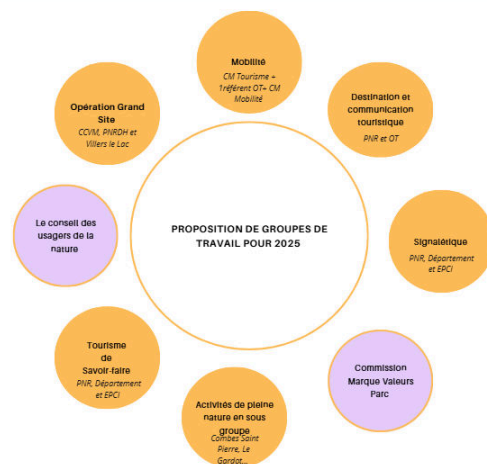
PROPOSITION DE GROUPES DE TRAVAIL POUR 2025

Mobilité
CM Tourisme + 1référent OT+ CM Mobilité

Destination et communication touristique
PNR et OT

Signalétique
PNR, Département et EPCI

Commission Marque Valeurs Parc

Activités de pleine nature en sous groupe
Combes Saint Pierre, Le Gardot...

Tourisme de Savoir-faire
PNR, Département et EPCI

Le conseil des usagers de la nature

Opération Grand Site
CCVM, PNRDH et Villers le Lac